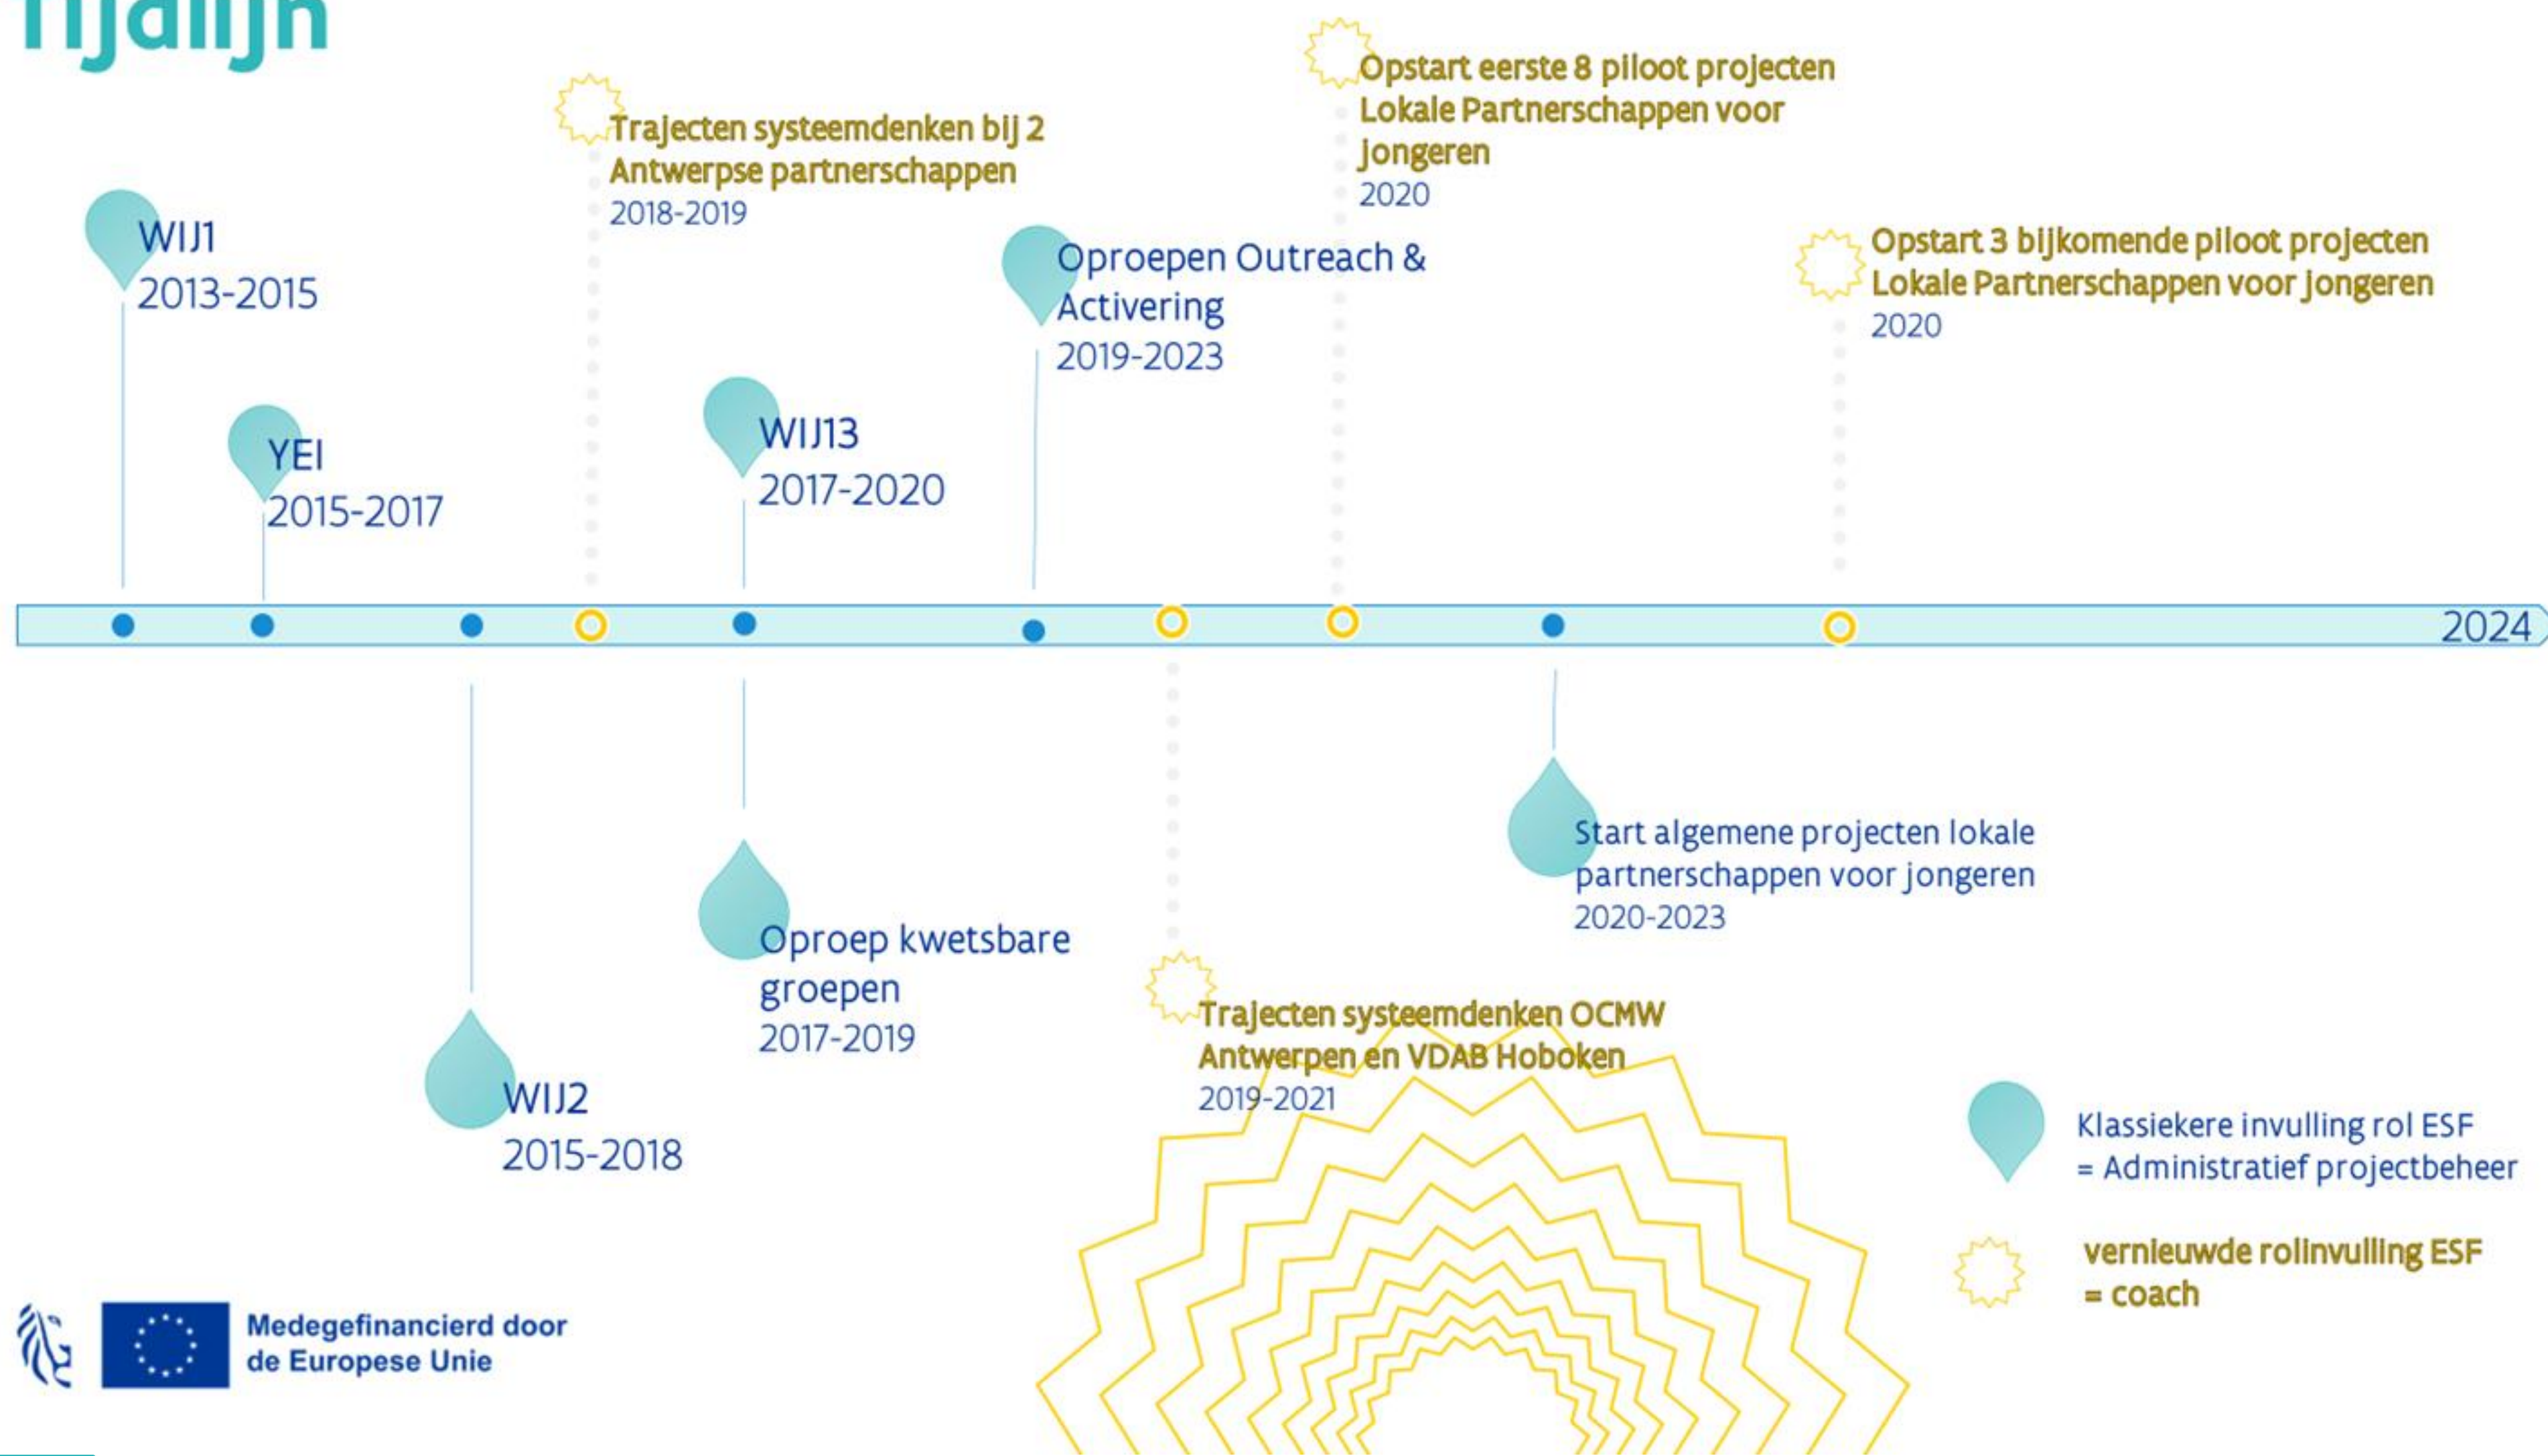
Tijdlijn

Trajecten systeemdenken bij 2 Antwerpse partnerschappen
2018-2019

Opstart eerste 8 piloot projecten Lokale Partnerschappen voor Jongeren
2020

WIJ1
2013-2015

Oproepen Outreach & Activering
2019-2023

Opstart 3 bijkomende piloot projecten Lokale Partnerschappen voor Jongeren
2020

YEI
2015-2017

WIJ13
2017-2020

2024

Start algemene projecten lokale partnerschappen voor jongeren
2020-2023

Oproep kwetsbare groepen
2017-2019

Trajecten systeemdenken OCMW Antwerpen en VDAB Hoboken
2019-2021

WIJ2
2015-2018

Klassiekere invulling rol ESF
= Administratief projectbeheer

vernieuwde rolinvulling ESF
= coach

Medegefinancierd door de Europese Unie